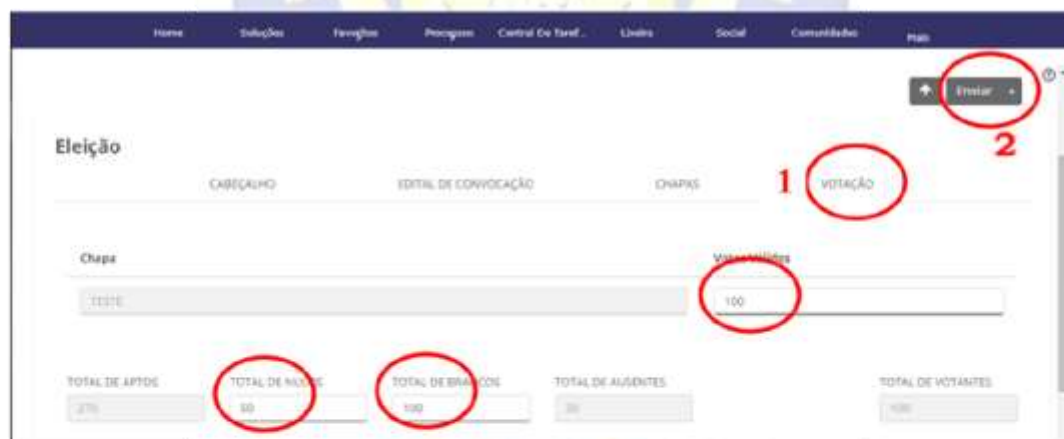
Home Soluções Favoritos Processos Central De Taref... Livros Social Comunidades Mais

Enviar

Eleição

CABEÇALHO EDITAL DE CONVOCAÇÃO CHAPAS 1 VOTAÇÃO

2

Chapa

Votos Válidos

TESTE

100

TOTAL DE APTOS TOTAL DE NULOS TOTAL DE BRANCOS TOTAL DE AUSENTES TOTAL DE VOTANTES

270 50 100 20 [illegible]